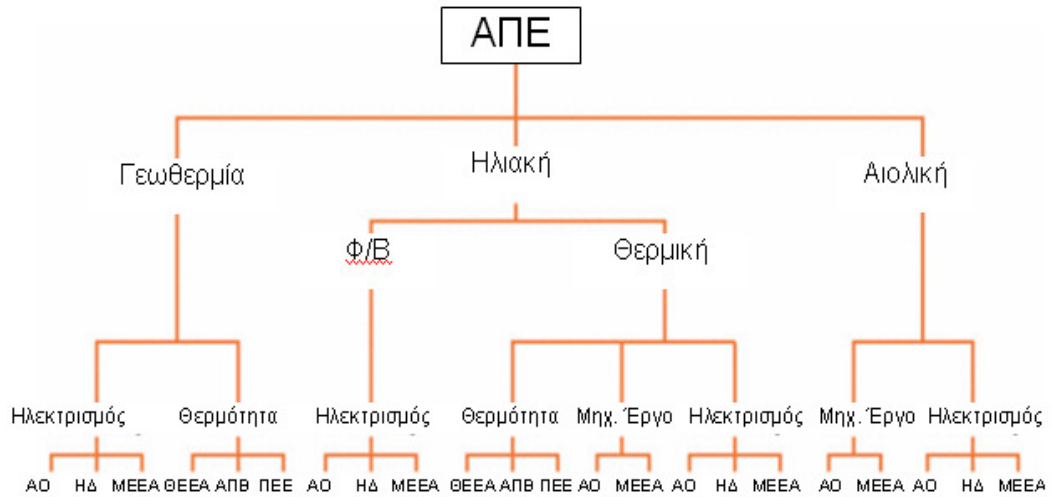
ΑΠΕ

Γεωθερμία

Ηλιακή

Αιολική

Φ/Β

Θερμική

Ηλεκτρισμός

Θερμότητα

Ηλεκτρισμός

Θερμότητα

Μηχ. Έργο

Ηλεκτρισμός

Μηχ. Έργο

Ηλεκτρισμός

ΑΟ ΗΔ ΜΕΕΑ ΘΕΕΑ ΑΠΒ ΠΕΕ ΑΟ ΗΔ ΜΕΕΑ ΘΕΕΑ ΑΠΒ ΠΕΕ ΑΟ ΜΕΕΑ ΑΟ ΗΔ ΜΕΕΑ ΑΟ ΜΕΕΑ ΑΟ ΗΔ ΜΕΕΑ